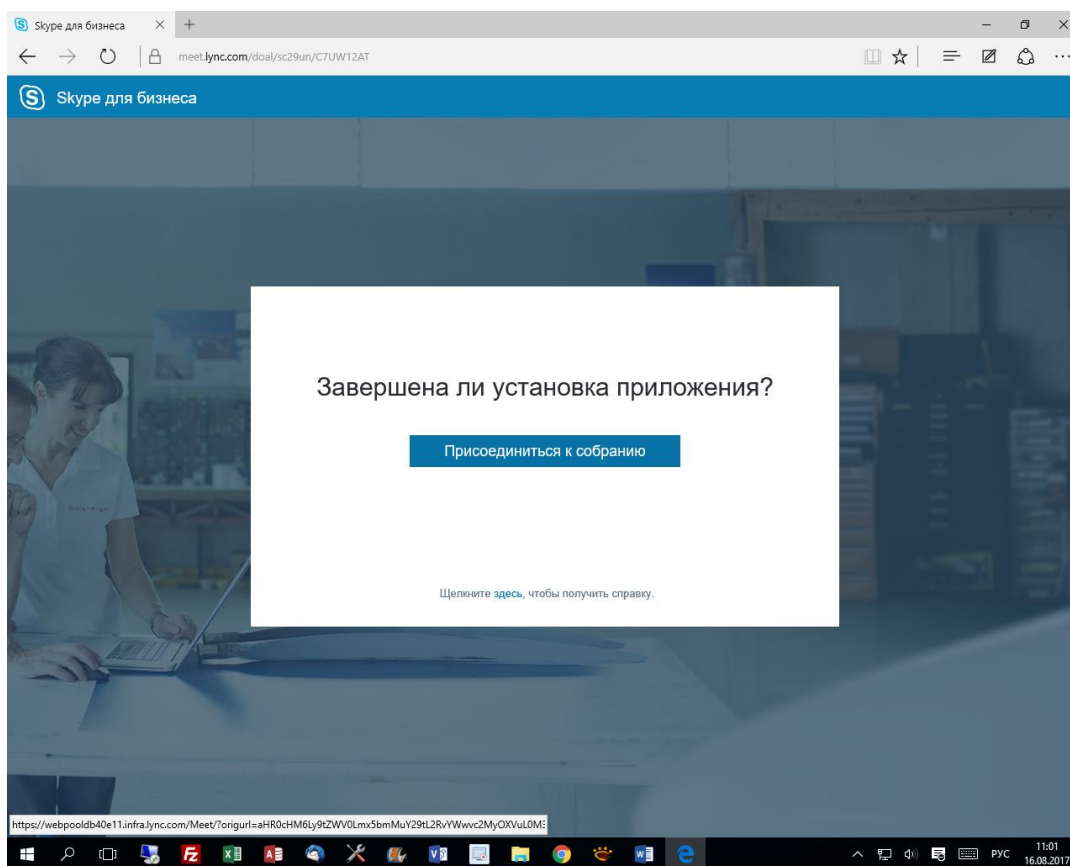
Skype для бизнеса

meet.lync.com/doal/sc29un/C7UW12AT

Skype для бизнеса

Завершена ли установка приложения?

Присоединиться к собранию

Щелкните здесь, чтобы получить справку.

https://webpooldb40e11.infra.lync.com/Meet/?origurl=aHR0cHM6Ly9tZWV0Lmx5bmMuY29tL2RvYWwvc2MyOXVuL0M

РУС 11:01 16.08.2017